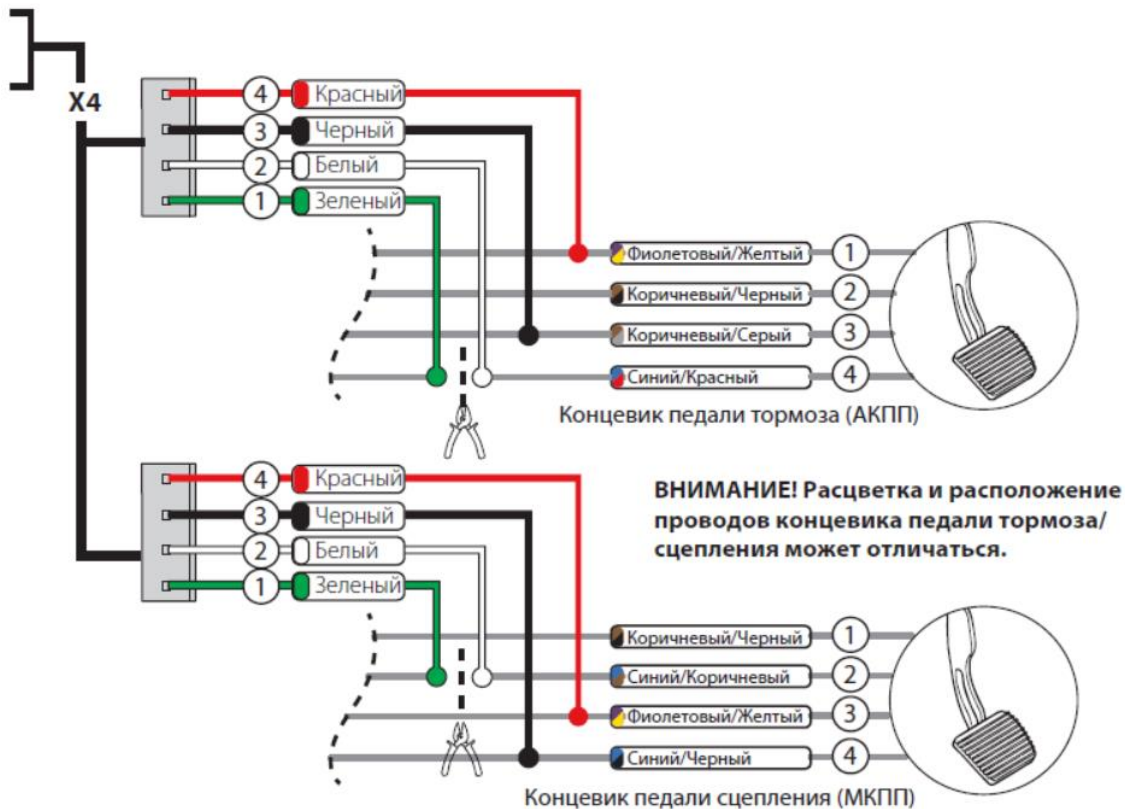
X4

4 Красный
3 Черный
2 Белый
1 Зеленый

Фиолетовый/Желтый 1
Коричневый/Черный 2
Коричневый/Серый 3
Синий/Красный 4

Концевик педали тормоза (АКПП)

4 Красный
3 Черный
2 Белый
1 Зеленый

ВНИМАНИЕ! Расцветка и расположение проводов концевика педали тормоза/ сцепления может отличаться.

Коричневый/Черный 1
Синий/Коричневый 2
Фиолетовый/Желтый 3
Синий/Черный 4

Концевик педали сцепления (МКПП)